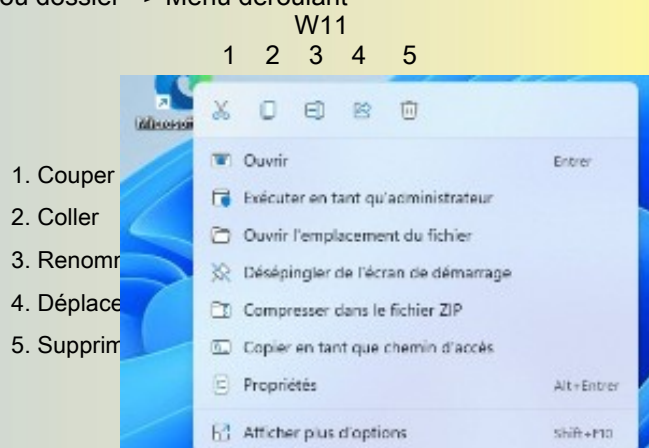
ou dossier -> Menu déroulant

W11

1 2 3 4 5

Microsoft

1. Couper

2. Coller

3. Renomm

4. Déplace

5. Supprim

Ouvrir Entrer

Exécuter en tant qu'administrateur

Ouvrir l'emplacement du fichier

Désépingler de l'écran de démarrage

Compresser dans le fichier ZIP

Copier en tant que chemin d'accès

Propriétés Alt+Entrer

Afficher plus d'options Shift+F10